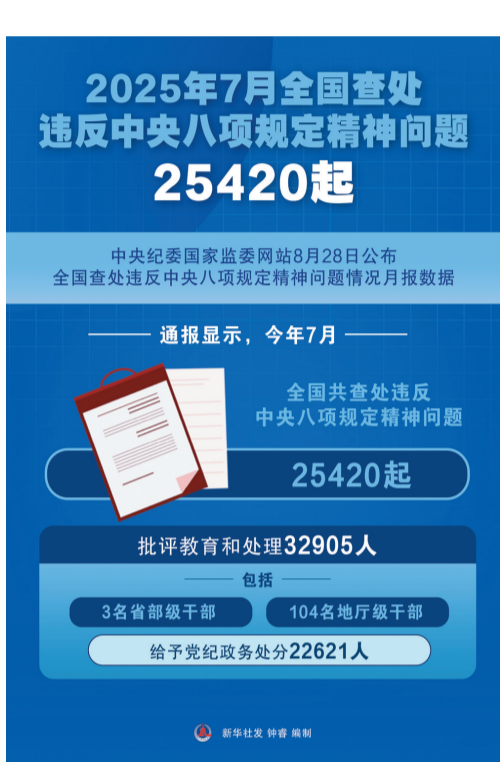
2025年7月全国查处
违反中央八项规定精神问题
25420起

中央纪委国家监委网站8月28日公布
全国查处违反中央八项规定精神问题情况月报数据

通报显示，今年7月

全国共查处违反
中央八项规定精神问题

25420起

批评教育和处理32905人

包括

3名省部级干部

104名地厅级干部

给予党纪政务处分22621人

新华社发 钟睿 编制